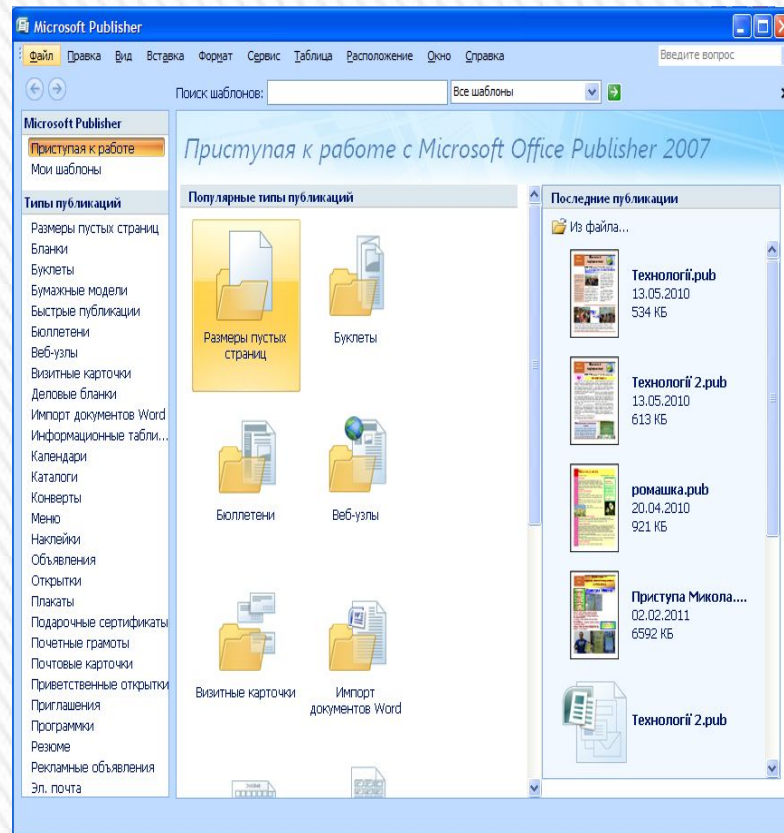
Microsoft Publisher

Файл Правка Вид Вставка Формат Сервис Таблица Расположение Окно Справка

Введите вопрос

Поиск шаблонов:

Все шаблоны

Microsoft Publisher

Приступая к работе

Мои шаблоны

Типы публикаций

Размеры пустых страниц
Бланки
Буклеты
Бумажные модели
Быстрые публикации
Бюллетени
Веб-узлы
Визитные карточки
Деловые бланки
Импорт документов Word
Информационные табли...
Календари
Каталоги
Конверты
Меню
Наклейки
Объявления
Открытки
Плакаты
Подарочные сертификаты
Почетные грамоты
Почтовые карточки
Приветственные открытки
Приглашения
Программки
Резюме
Рекламные объявления
Эл. почта

Приступая к работе с Microsoft Office Publisher 2007

Популярные типы публикаций

Размеры пустых страниц

Буклеты

Бюллетени

Веб-узлы

Визитные карточки

Импорт документов Word

Последние публикации

Из файла...

Технології.pub
13.05.2010
534 КБ

Технології 2.pub
13.05.2010
613 КБ

ромашка.pub
20.04.2010
921 КБ

Приступа Микола....
02.02.2011
6592 КБ

Технології 2.pub